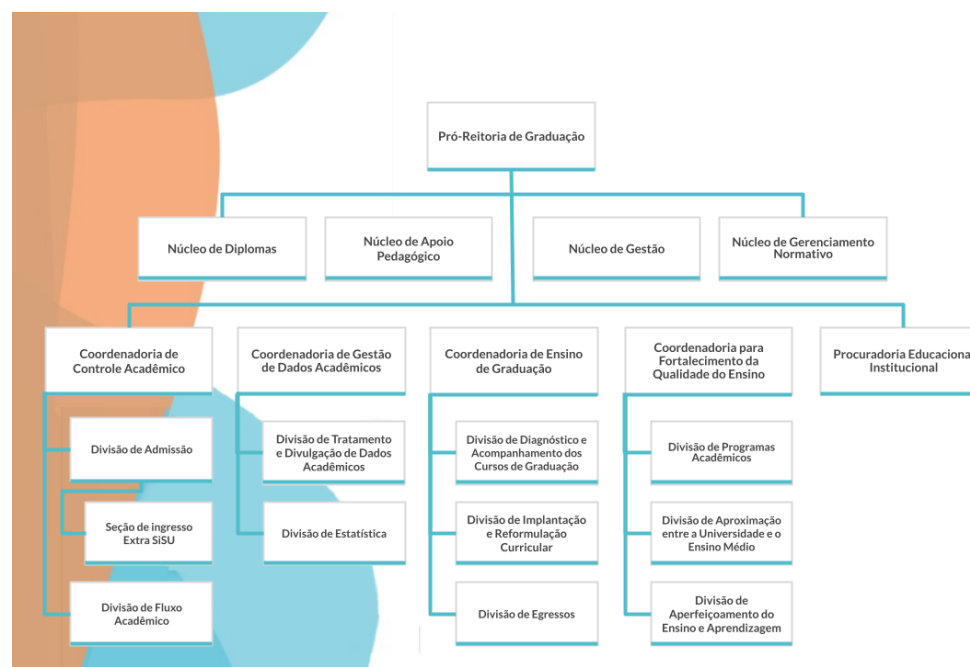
Pró-Reitoria de Graduação

Núcleo de Diplomas

Núcleo de Apoio Pedagógico

Núcleo de Gestão

Núcleo de Gerenciamento Normativo

Coordenadoria de Controle Acadêmico

Divisão de Admissão

Seção de ingresso Extra SiSU

Divisão de Fluxo Acadêmico

Coordenadoria de Gestão de Dados Acadêmicos

Divisão de Tratamento e Divulgação de Dados Acadêmicos

Divisão de Estatística

Coordenadoria de Ensino de Graduação

Divisão de Diagnóstico e Acompanhamento dos Cursos de Graduação

Divisão de Implantação e Reformulação Curricular

Divisão de Egressos

Coordenadoria para Fortalecimento da Qualidade do Ensino

Divisão de Programas Acadêmicos

Divisão de Aproximação entre a Universidade e o Ensino Médio

Divisão de Aperfeiçoamento do Ensino e Aprendizagem

Procuradoria Educaciona Institucional